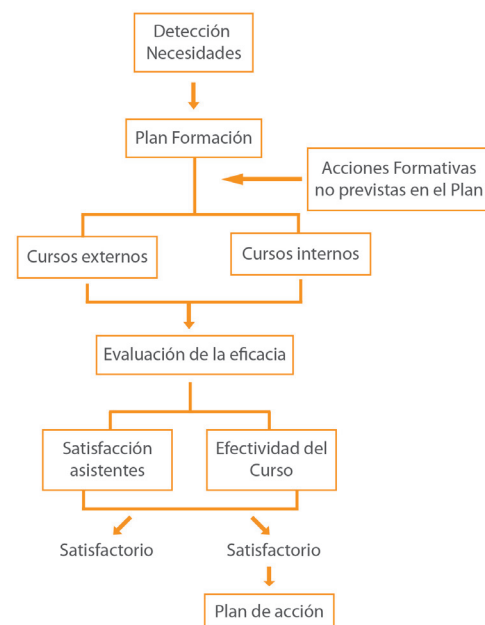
Detección Necesidades

Plan Formación

Acciones Formativas no previstas en el Plan

Cursos externos

Cursos internos

Evaluación de la eficacia

Satisfacción asistentes

Efectividad del Curso

Satisfactorio

Satisfactorio

Plan de acción